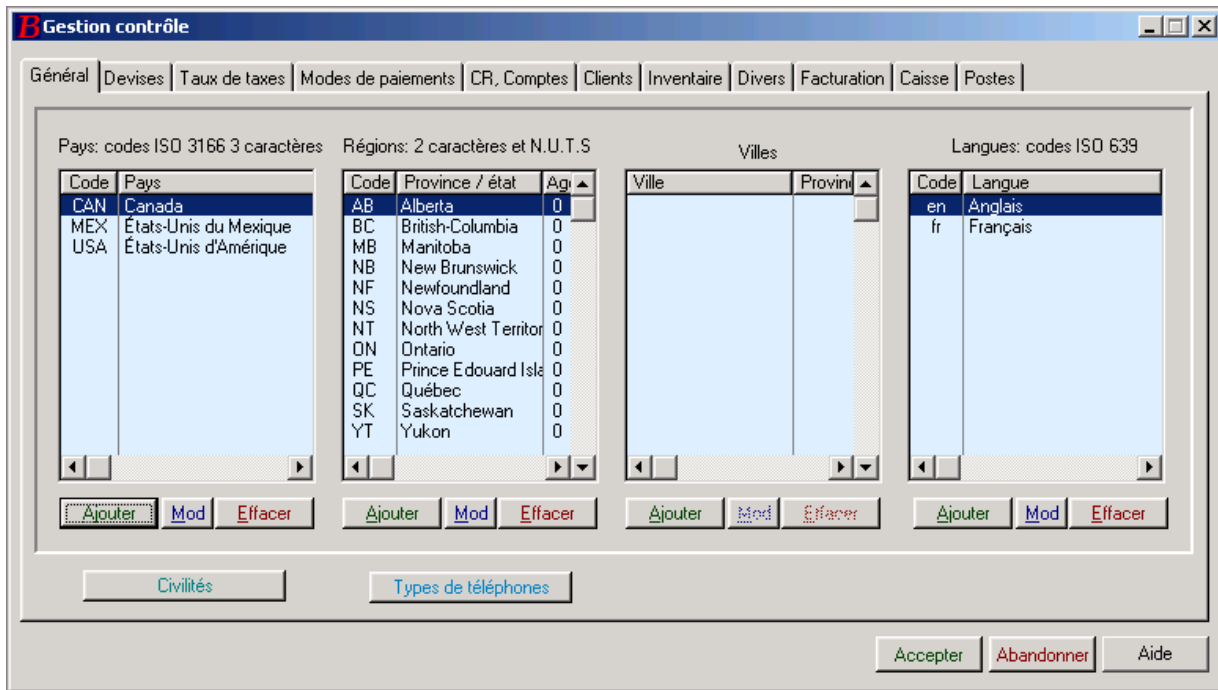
B Gestion contrôle

Général | Devises | Taux de taxes | Modes de paiements | CR, Comptes | Clients | Inventaire | Divers | Facturation | Caisse | Postes

Pays: codes ISO 3166 3 caractères

| Code | Pays |
|---|---|
| CAN | Canada |
| MEX | États-Unis du Mexique |
| USA | États-Unis d'Amérique |

Ajouter Mod Effacer

Régions: 2 caractères et N.U.T.S

| Code | Province / état | Ag |
|---|---|---|
| AB | Alberta | 0 |
| BC | British-Columbia | 0 |
| MB | Manitoba | 0 |
| NB | New Brunswick | 0 |
| NF | Newfoundland | 0 |
| NS | Nova Scotia | 0 |
| NT | North West Territor | 0 |
| ON | Ontario | 0 |
| PE | Prince Edouard Isla | 0 |
| QC | Québec | 0 |
| SK | Saskatchewan | 0 |
| YT | Yukon | 0 |

Ajouter Mod Effacer

Villes

| Ville | Provin |
|---|---|

Ajouter Mod Effacer

Langues: codes ISO 639

| Code | Langue |
|---|---|
| en | Anglais |
| fr | Français |

Ajouter Mod Effacer

Civilités

Types de téléphones

Accepter Abandonner Aide